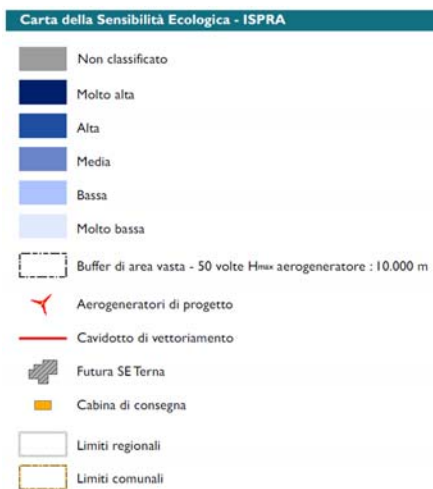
Carta della Sensibilità Ecologica - ISPRA

Non classificato

Molto alta

Alta

Media

Bassa

Molto bassa

Buffer di area vasta - 50 volte $H_{max}$ aerogeneratore : 10.000 m

Aerogeneratori di progetto

Cavidotto di vettoriamento

Futura SE Terna

Cabina di consegna

Limiti regionali

Limiti comunali